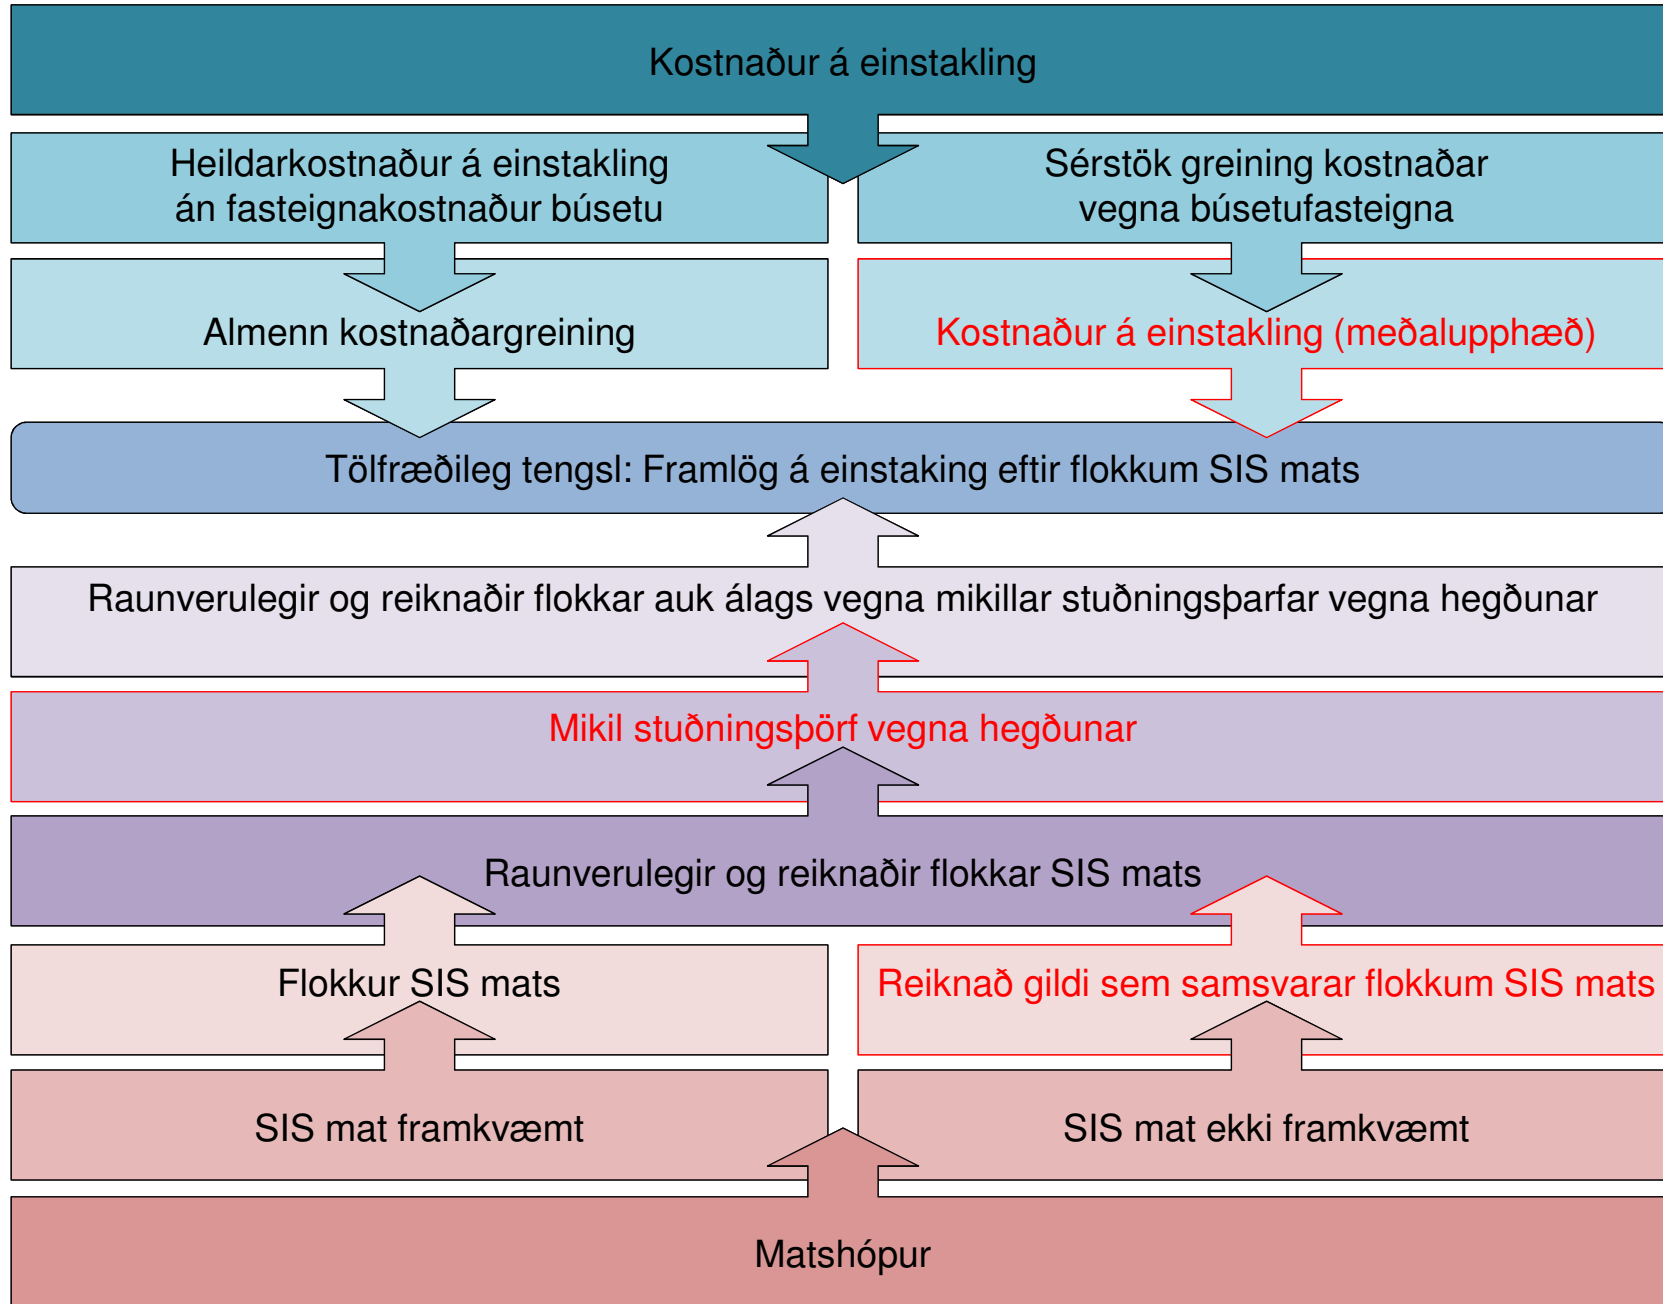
Kostnaður á einstakling

Heildarkostnaður á einstakling án fasteignakostnaður búsetu

Sérstök greining kostnaðar vegna búsetufasteigna

Almenn kostnaðargreining

Kostnaður á einstakling (meðalupphæð)

Tölfræðileg tengsl: Framlög á einstaking eftir flokkum SIS mats

Raunverulegir og reiknaðir flokkar auk álags vegna mikillar stuðningsþarfar vegna hegðunar

Mikil stuðningsþörf vegna hegðunar

Raunverulegir og reiknaðir flokkar SIS mats

Flokkur SIS mats

Reiknað gildi sem samsvarar flokkum SIS mats

SIS mat framkvæmt

SIS mat ekki framkvæmt

Matshópur